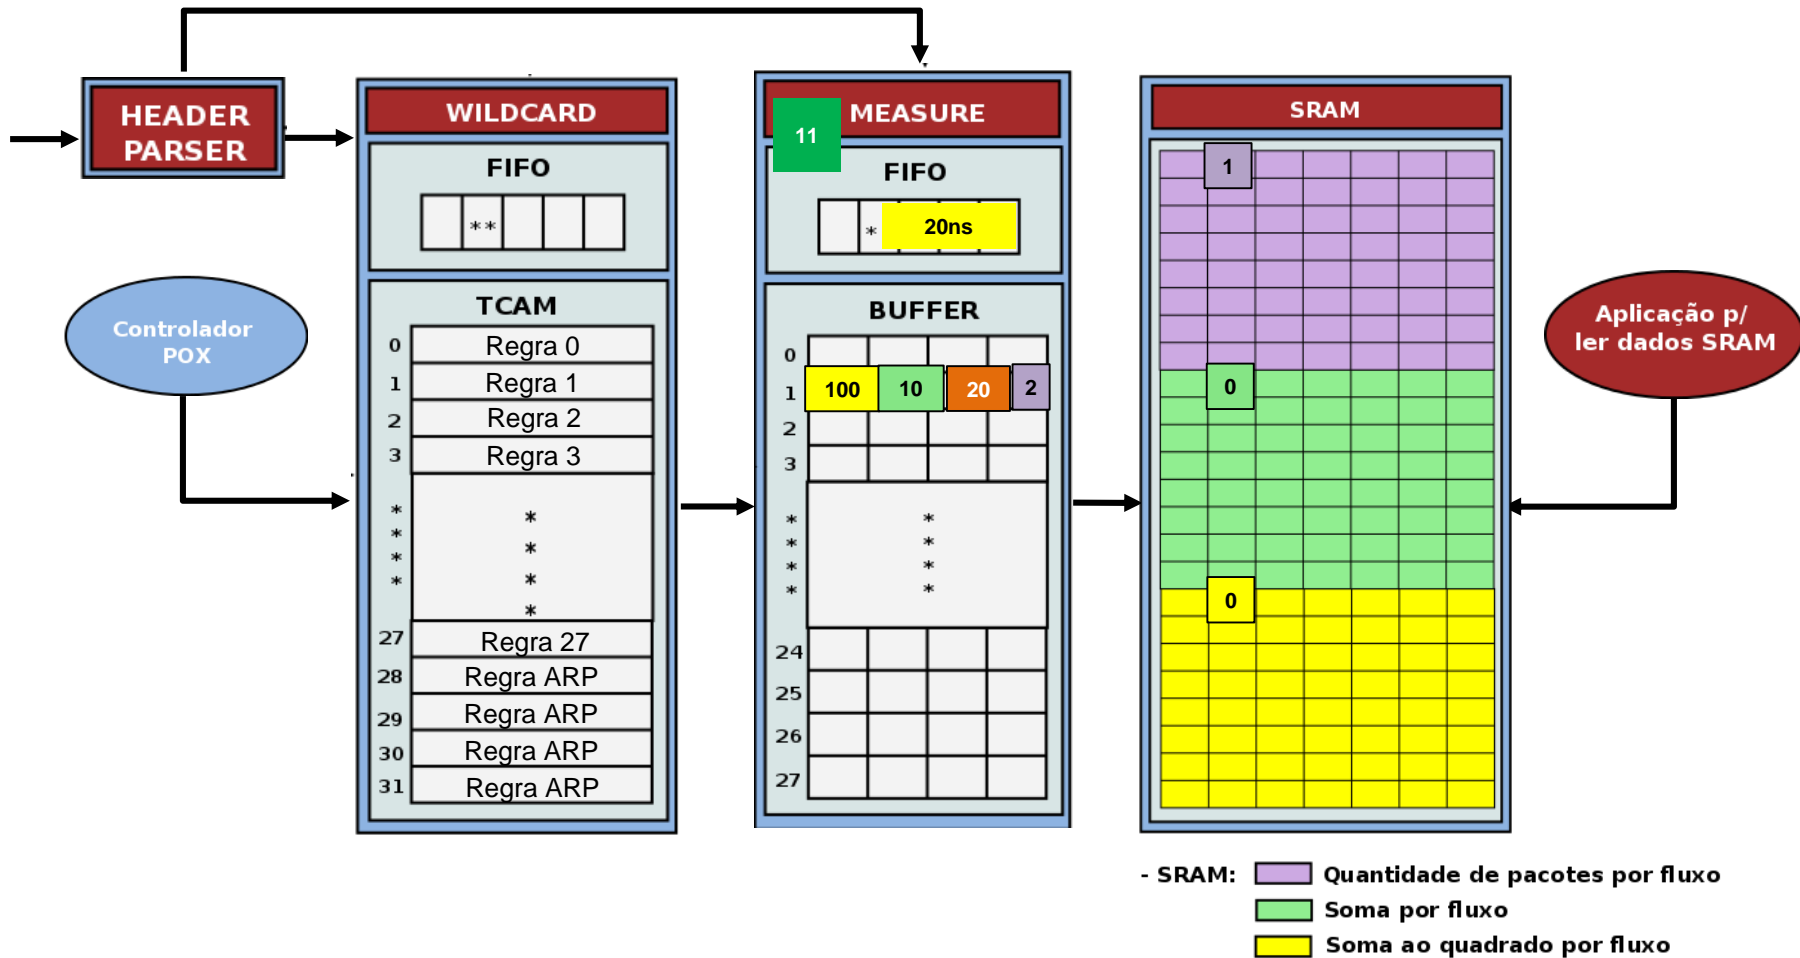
HEADER PARSER

WILDCARD

FIFO

**

TCAM

0 Regra 0
1 Regra 1
2 Regra 2
3 Regra 3
* * * *
* * * *
27 Regra 27
28 Regra ARP
29 Regra ARP
30 Regra ARP
31 Regra ARP

Controlador POX

11

MEASURE

FIFO

* 20ns

BUFFER

0
1 100 10 20 2
2
3
* * * *
* * * *
24
25
26
27

SRAM

1

0

0

Aplicação p/ ler dados SRAM

- SRAM: Quantidade de pacotes por fluxo
Soma por fluxo
Soma ao quadrado por fluxo